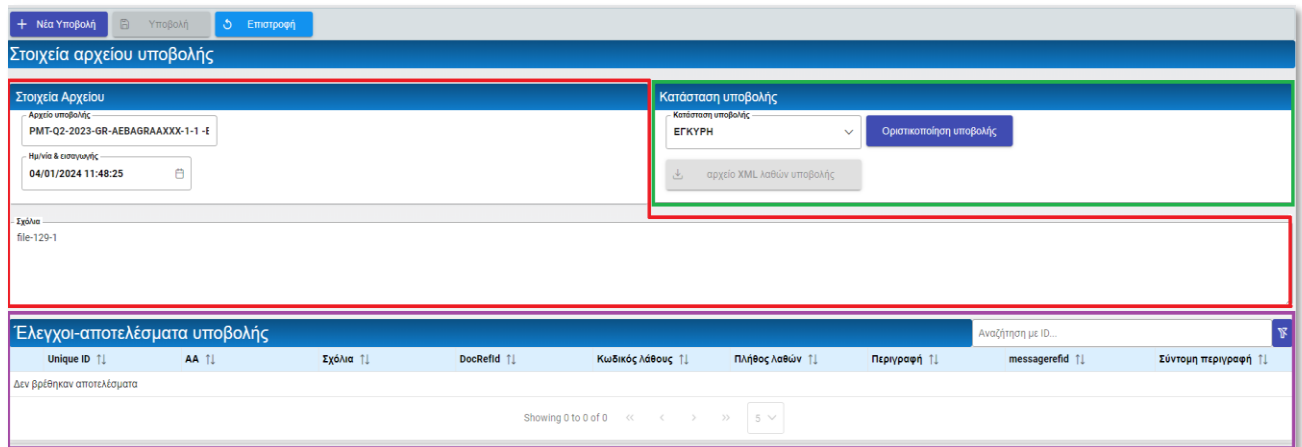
+ Νέα Υποβολή | Υποβολή | Επιστροφή

Στοιχεία αρχείου υποβολής

Στοιχεία Αρχείου

Αρχείο υποβολής
PMT-Q2-2023-GR-AEBAGRAAXXX-1-1 -E

Ημ/νία & εισαγωγής
04/01/2024 11:48:25

Κατάσταση υποβολής

Κατάσταση υποβολής
ΕΓΚΥΡΗ

Οριστικοποίηση υποβολής

αρχείο XML λαθών υποβολής

Σχόλια
file-129-1

Έλεγχοι-αποτελέσματα υποβολής

Αναζήτηση με ID...

| Unique ID ⇅ | AA ⇅ | Σχόλια ⇅ | DocRefId ⇅ | Κωδικός λάθους ⇅ | Πλήθος λαθών ⇅ | Περιγραφή ⇅ | messagerefid ⇅ | Σύντομη περιγραφή ⇅ |
|---|---|---|---|---|---|---|---|---|
| Δεν βρέθηκαν αποτελέσματα | | | | | | | | |

Showing 0 to 0 of 0 « ‹ › » 5